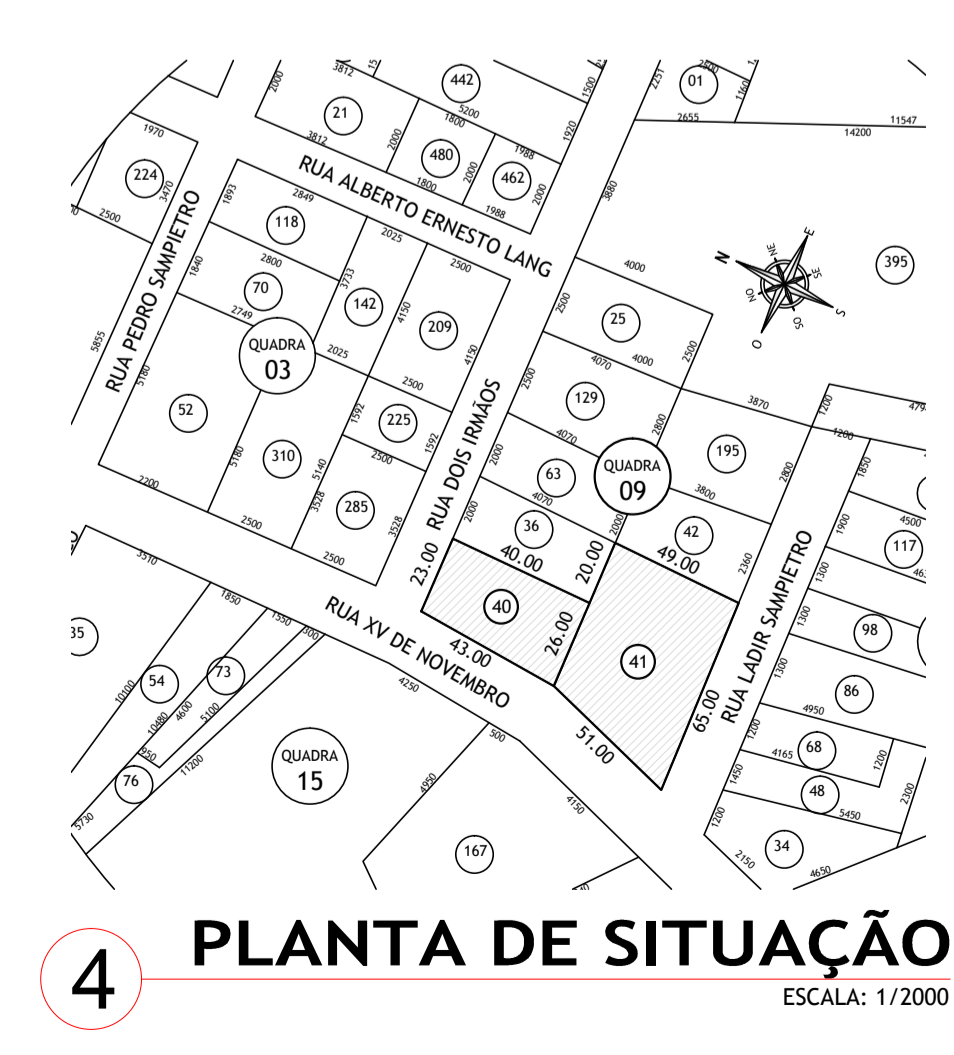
3812
2000
21
3812
442
5200
1800
480
1800
2000
2000
1988
462
1988
2000
1920
1500
01
2655
14200
11547
1160
2251
3880
224
1970
3470
2500
RUA PEDRO SAMPIETRO
5855
RUA ALBERTO ERNESTO LANG
1893
2849
118
2025
2500
1840
2800
70
2749
142
3733
4150
209
4150
QUADRA
03
2025
2500
5180
52
2200
5180
310
5140
1592
225
1592
2500
285
3528
3528
2500
2500
RUA DOIS IRMÃOS
4000
25
4000
2500
2500
4070
129
2500
4070
2800
2000
63
4070
QUADRA
09
195
3870
1200
1200
2000
36
2000
3800
2800
42
2360
RUA LADIR SAMPIETRO
23.00
40.00
20.00
49.00
40
26.00
41
43.00
65.00
51.00
N
NE
E
SE
S
SO
O
NO
395
1850
4500
117
1900
1300
1300
98
1300
86
4950
1200
68
4165
1200
1450
48
5450
1200
2300
34
2150
4650
RUA XV DE NOVEMBRO
3510
1850
1550
3000
35
10100
54
73
10480
4600
5100
950
76
11200
5730
4250
QUADRA
15
500
4950
167
4150
4
PLANTA DE SITUAÇÃO
ESCALA: 1/2000